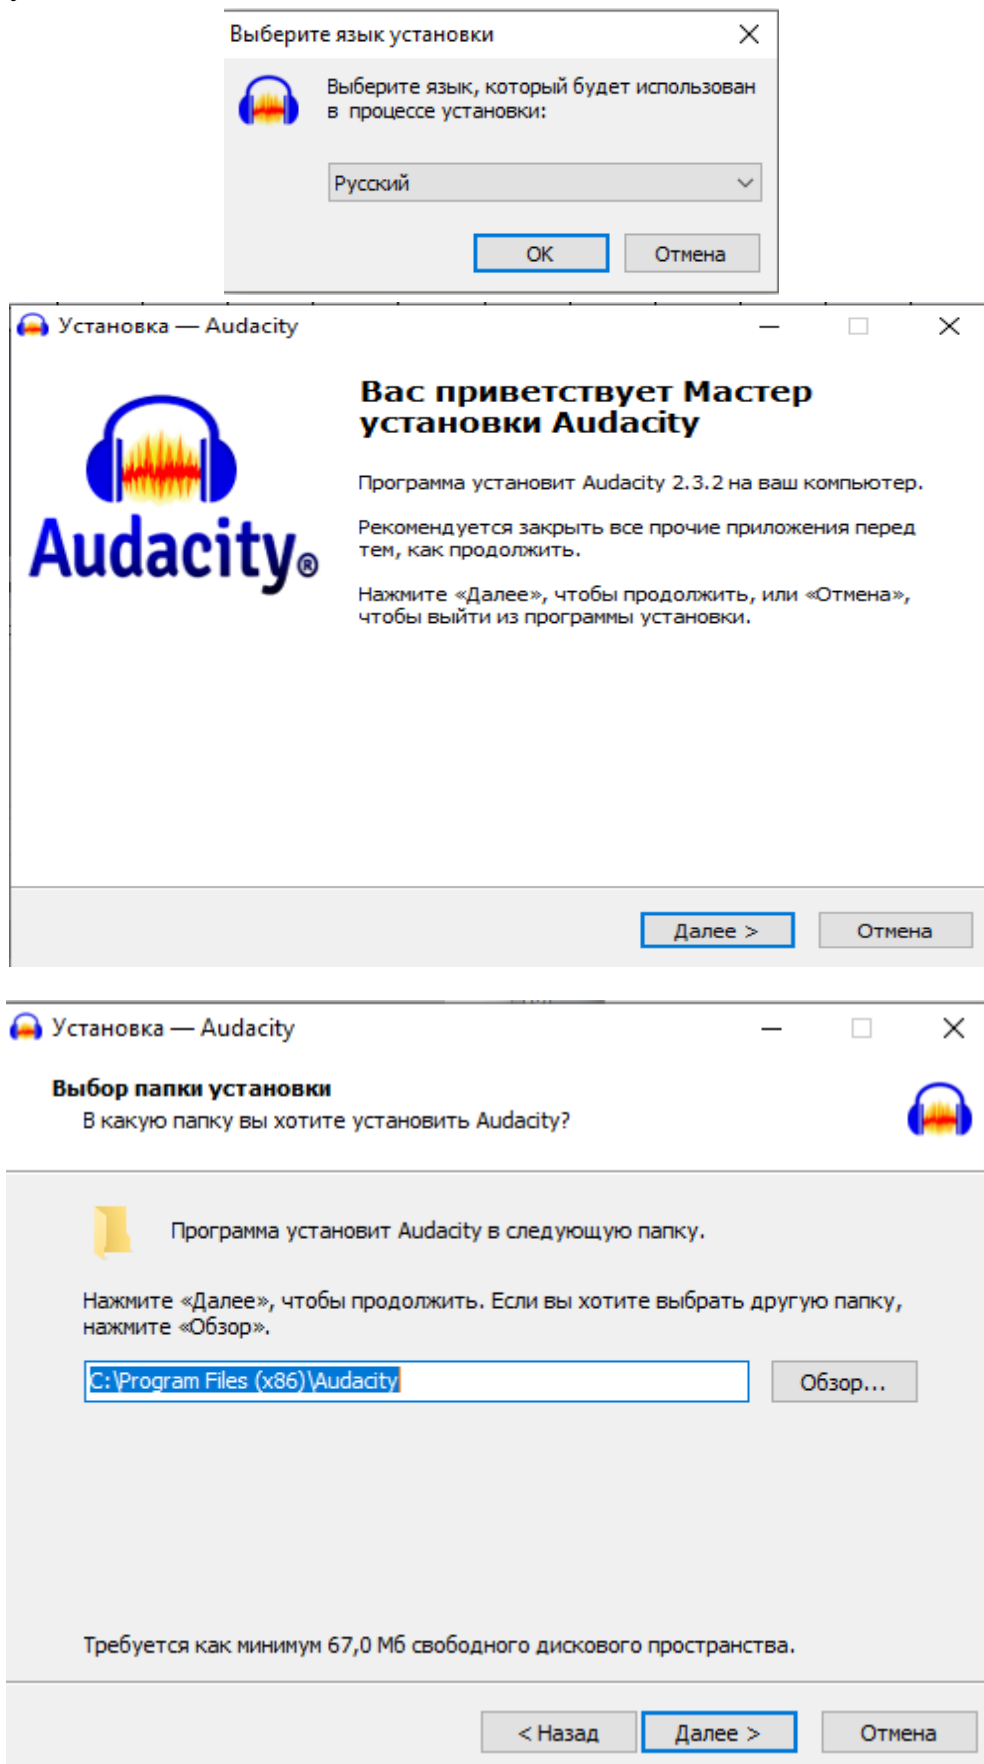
Выберите язык установки

Выберите язык, который будет использован в процессе установки:

Русский

OK

Отмена

Установка — Audacity

Audacity®

Вас приветствует Мастер установки Audacity

Программа установит Audacity 2.3.2 на ваш компьютер.

Рекомендуется закрыть все прочие приложения перед тем, как продолжить.

Нажмите «Далее», чтобы продолжить, или «Отмена», чтобы выйти из программы установки.

Далее >

Отмена

Установка — Audacity

Выбор папки установки

В какую папку вы хотите установить Audacity?

Программа установит Audacity в следующую папку.

Нажмите «Далее», чтобы продолжить. Если вы хотите выбрать другую папку, нажмите «Обзор».

C:\Program Files (x86)\Audacity

Обзор...

Требуется как минимум 67,0 Мб свободного дискового пространства.

< Назад

Далее >

Отмена